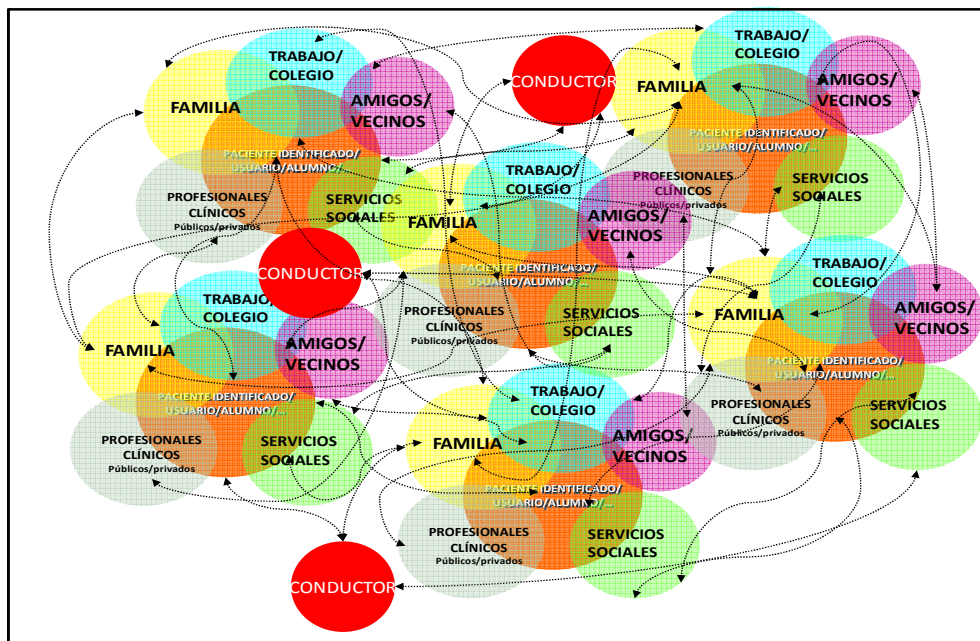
TRABAJO/ COLEGIO
FAMILIA
AMIGOS/ VECINOS
PACIENTE IDENTIFICADO/ USUARIO/ALUMNO/...
PROFESIONALES CLÍNICOS Públicos/privados
SERVICIOS SOCIALES

CONDUCTOR

TRABAJO/ COLEGIO
FAMILIA
AMIGOS/ VECINOS
PACIENTE IDENTIFICADO/ USUARIO/ALUMNO/...
SERVICIOS SOCIALES

TRABAJO/ COLEGIO
PROFESIONALES CLÍNICOS Públicos/privados
FAMILIA
AMIGOS/ VECINOS
PACIENTE IDENTIFICADO/ USUARIO/ALUMNO/...
PROFESIONALES CLÍNICOS Públicos/privados
SERVICIOS SOCIALES

CONDUCTOR

TRABAJO/ COLEGIO
FAMILIA
AMIGOS/ VECINOS
PACIENTE IDENTIFICADO/ USUARIO/ALUMNO/...
PROFESIONALES CLÍNICOS Públicos/privados
SERVICIOS SOCIALES

TRABAJO/ COLEGIO
FAMILIA
AMIGOS/ VECINOS
PACIENTE IDENTIFICADO/ USUARIO/ALUMNO/...
PROFESIONALES CLÍNICOS Públicos/privados
SERVICIOS SOCIALES

TRABAJO/ COLEGIO
FAMILIA
AMIGOS/ VECINOS
PACIENTE IDENTIFICADO/ USUARIO/ALUMNO/...
PROFESIONALES CLÍNICOS Públicos/privados
SERVICIOS SOCIALES

CONDUCTOR